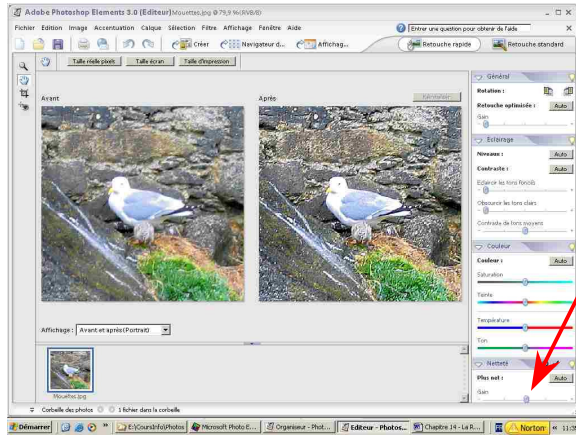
Adobe Photoshop Elements 3.0 (Editeur) Mouettes.jpg @ 79,9 % (RVB/8)

Fichier Edition Image Accentuation Calque Sélection Filtre Affichage Fenêtre Aide

Entrer une question pour obtenir de l'aide

Créer Navigateur d... Affichag...

Retouche rapide Retouche standard

Taille réelle pixels Taille écran Taille d'impression

Avant

Après

Réinitialiser

Affichage : Avant et après (Portrait)

Mouettes.jpg

Corbeille des photos 1 fichier dans la corbeille

Général

Rotation :

Retouche optimisée : Auto

Gain

Eclairage

Niveaux : Auto

Contraste : Auto

Eclaircir les tons foncés

Obscurcir les tons clairs

Contraste de tons moyens

Couleur

Couleur : Auto

Saturation

Teinte

Température

Ton

Netteté

Plus net : Auto

Gain

Démarrer E:\CoursInfo\Photos Microsoft Photo E... Organiseur - Phot... Editeur - Photos... Chapitre 14 - La R... Norton 11:3